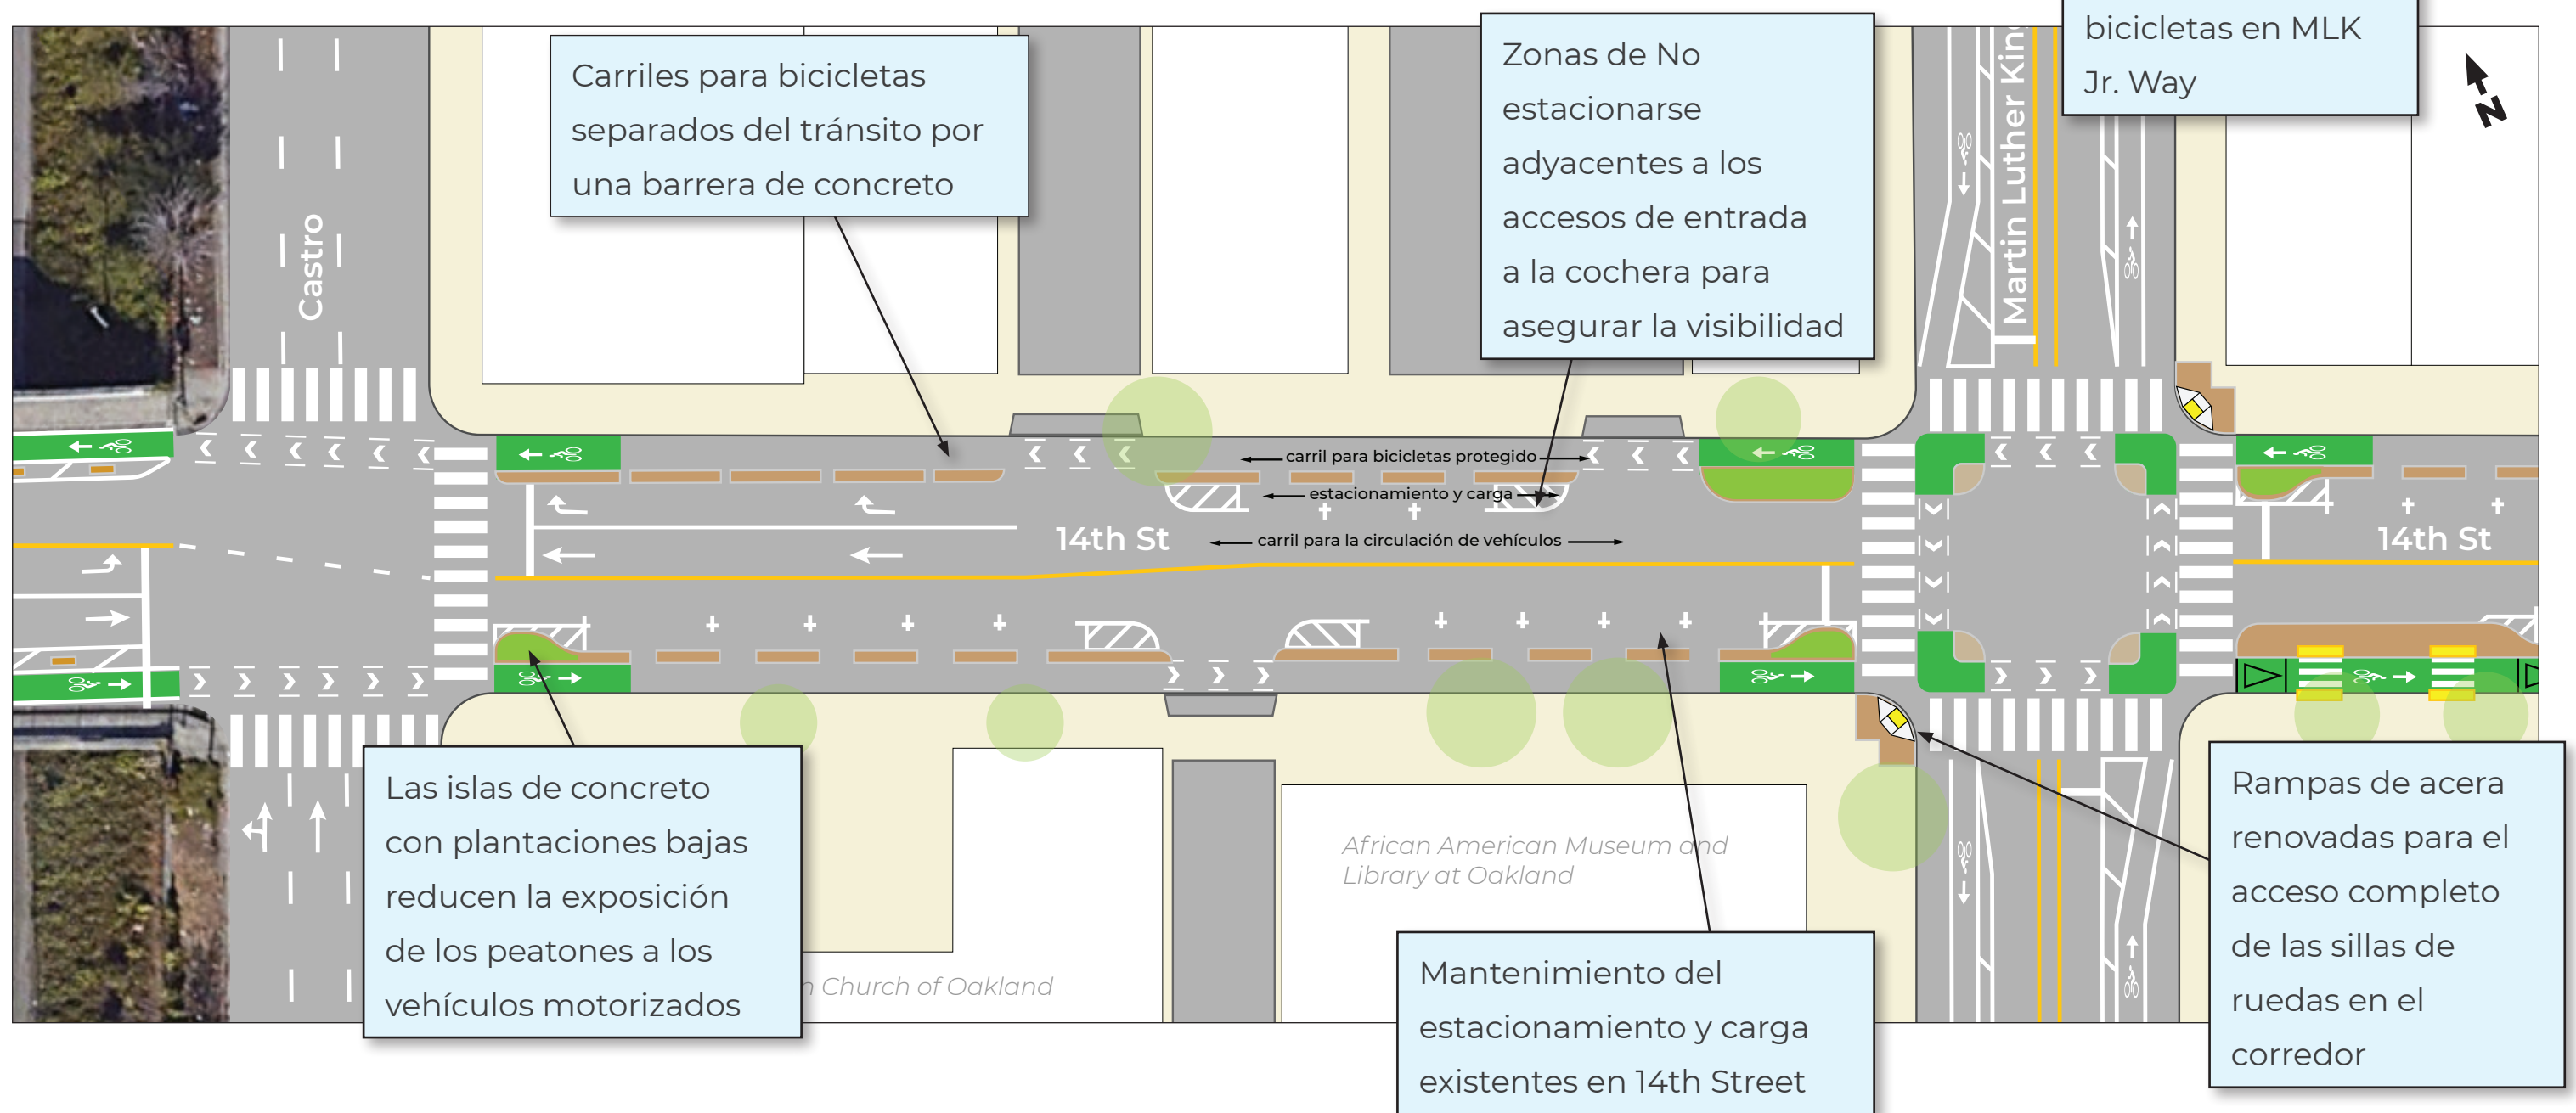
Carriles para bicicletas separados del tránsito por una barrera de concreto

Zonas de No estacionarse adyacentes a los accesos de entrada a la cochera para asegurar la visibilidad

bicicletas en MLK Jr. Way

N

Castro

Martin Luther Kin

carril para bicicletas protegido

estacionamiento y carga

14th St

carril para la circulación de vehículos

14th St

Las islas de concreto con plantaciones bajas reducen la exposición de los peatones a los vehículos motorizados

African American Museum and Library at Oakland

Church of Oakland

Mantenimiento del estacionamiento y carga existentes en 14th Street

Rampas de acera renovadas para el acceso completo de las sillas de ruedas en el corredor